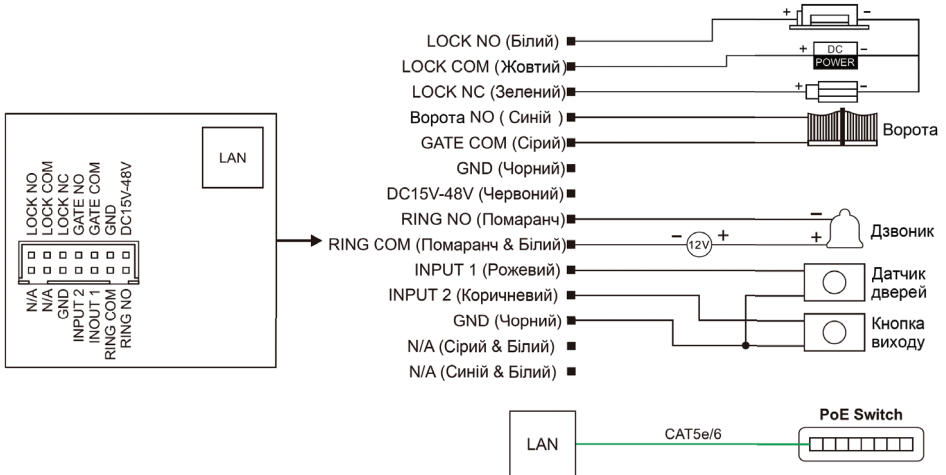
LAN

LOCK NO
LOCK COM
LOCK NC
GATE NO
GATE COM
GND
DC15V-48V

N/A
N/A
GND
INPUT 2
INOUT 1
RING COM
RING NO

LOCK NO (Білий)
LOCK COM (Жовтий)
LOCK NC (Зелений)
Ворота NO ( Синій )
GATE COM (Сірий)
GND (Чорний)
DC15V-48V (Червоний)
RING NO (Помаранч)
RING COM (Помаранч & Білий)
INPUT 1 (Рожевий)
INPUT 2 (Коричневий)
GND (Чорний)
N/A (Сірий & Білий)
N/A (Синій & Білий)

+ −
+ DC POWER −
+ −
Ворота
−
− 12V +
+
Дзвоник
Датчик дверей
Кнопка виходу

LAN
CAT5e/6
PoE Switch